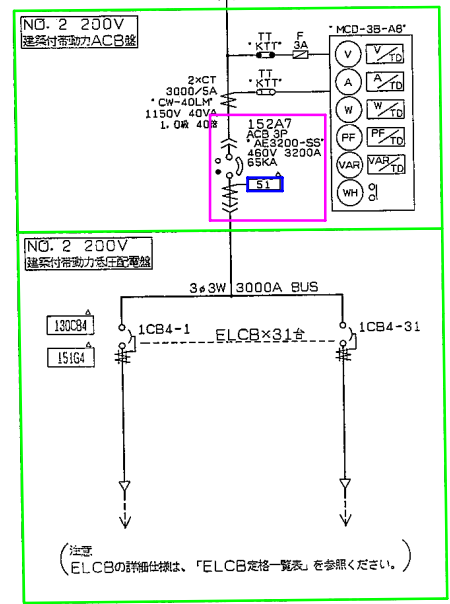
NO. 2 200V
建築付帯動力ACB盤

TT
• KTT•
F
3A

TT
• KTT•

2×CT
3000/5A
• CW-40LM•
1150V 40VA
1.0級 40系

152A7
ACB 3P
• AE3200-SS•
460V 3200A
65KA

51

• MCD-3B-A6•

V
V TD
A
A TD
W
W TD
PF
PF TD
VAR
VAR TD
WH

NO. 2 200V
建築付帯動力低圧配電盤

3φ3W 3000A BUS

130CB4
151G4

1CB4-1
ELCB×31台
1CB4-31

(注意
ELCBの詳細仕様は、「ELCB定格一覧表」を参照ください。)